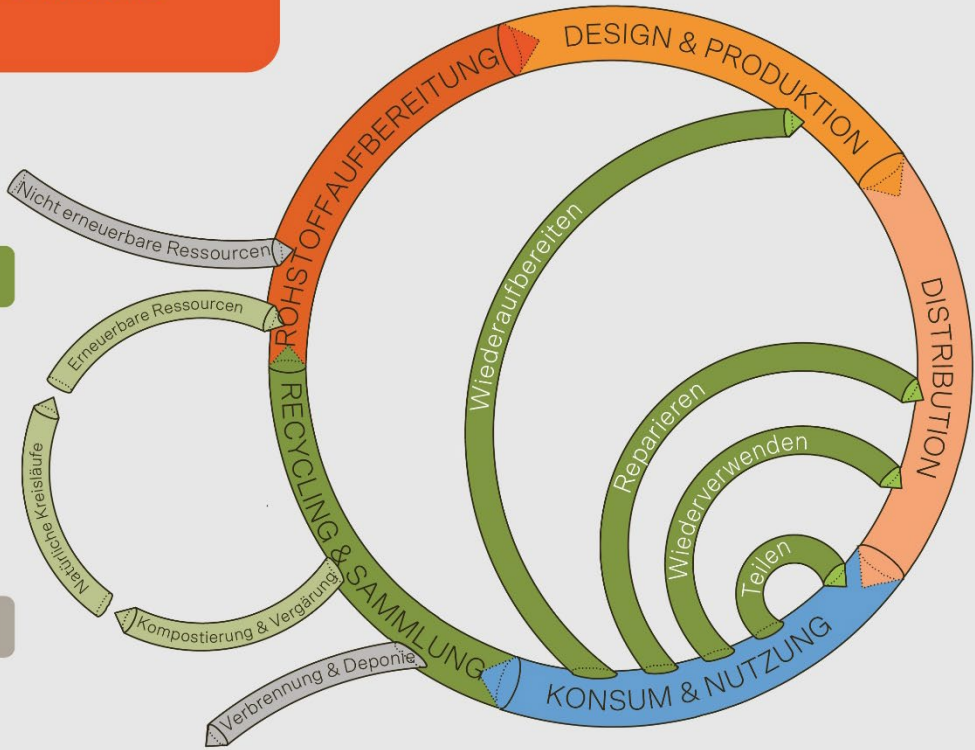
DESIGN & PRODUKTION

DISTRIBUTION

KONSUM & NUTZUNG

RECYCLING & SAMMLUNG

ROHSTOFFAUFBEREITUNG

Nicht erneuerbare Ressourcen

Erneuerbare Ressourcen

Natürliche Kreisläufe

Kompostierung & Vergärung

Verbrennung & Deponie

Wiederaufbereiten

Reparieren

Wiederverwenden

Teilen